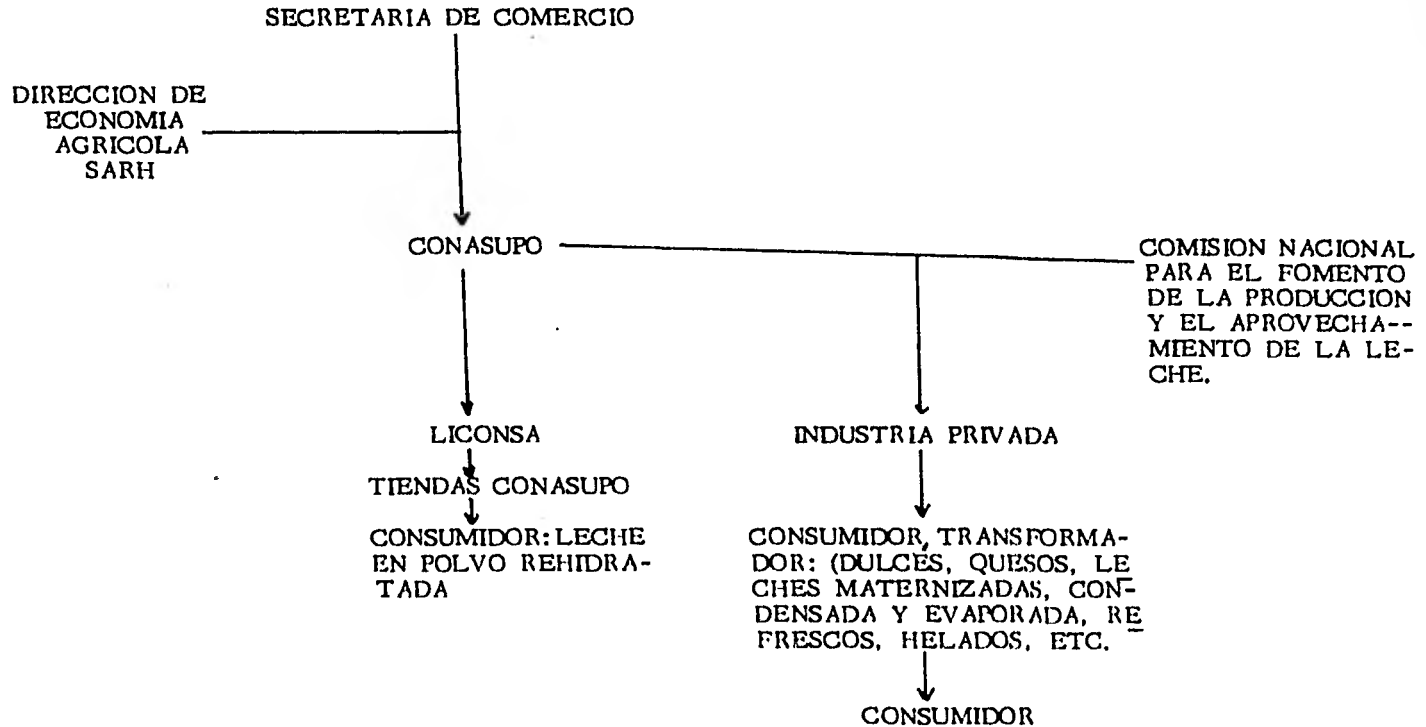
SECRETARIA DE COMERCIO

DIRECCION DE ECONOMIA AGRICOLA SARH

CONASUPO

COMISION NACIONAL PARA EL FOMENTO DE LA PRODUCCION Y EL APROVECHAMIENTO DE LA LECHE.

LICONSA

TIENDAS CONASUPO

CONSUMIDOR: LECHE EN POLVO REHIDRATADA

INDUSTRIA PRIVADA

CONSUMIDOR, TRANSFORMADOR: (DULCES, QUESOS, LECHES MATERNIZADAS, CONDENSADA Y EVAPORADA, REFRESCOS, HELADOS, ETC.

CONSUMIDOR